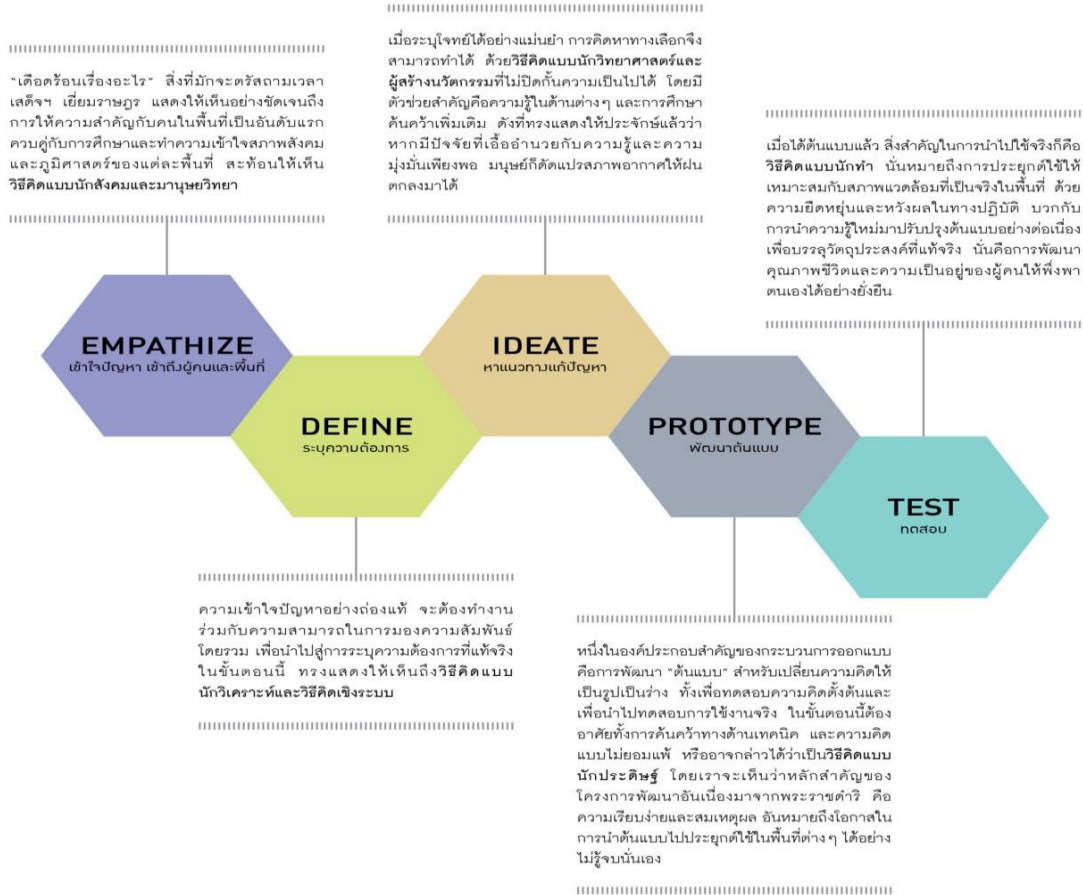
"เดือดร้อนเรื่องอะไร" สิ่งที่มักจะตรัสถามเวลาเสด็จฯ เยี่ยมราษฎร แสดงให้เห็นอย่างชัดเจนถึงการให้ความสำคัญกับคนในพื้นที่เป็นอันดับแรก ควบคู่กับการศึกษาและทำความเข้าใจสภาพสังคมและภูมิศาสตร์ของแต่ละพื้นที่ สะท้อนให้เห็นวิธีคิดแบบนักสังคมและมานุษยวิทยา

EMPATHIZE
เข้าใจปัญหา เข้าถึงผู้คนและพื้นที่

DEFINE
ระบุความต้องการ

ความเข้าใจปัญหาอย่างถ่องแท้ จะต้องทำงานร่วมกับความสามารถในการมองความสัมพันธ์โดยรวม เพื่อนำไปสู่การระบุความต้องการที่แท้จริง ในขั้นตอนนี้ ทรงแสดงให้เห็นถึงวิธีคิดแบบนักวิเคราะห์และวิธีคิดเชิงระบบ

เมื่อระบุโจทย์ได้อย่างแม่นยำ การคิดหาทางเลือกจึงสามารถทำได้ ด้วยวิธีคิดแบบนักวิทยาศาสตร์และผู้สร้างนวัตกรรมที่ไม่ปิดกั้นความเป็นไปได้ โดยมีตัวช่วยสำคัญคือความรู้ในด้านต่างๆ และการศึกษาค้นคว้าเพิ่มเติม ดังที่ทรงแสดงให้ประจักษ์แล้วว่าหากมีปัจจัยที่เอื้ออำนวยกับความรู้และความมุ่งมั่นเพียงพอ มนุษย์ก็ดัดแปรสภาพอากาศให้ฝนตกลงมาได้

IDEATE
หาแนวทางแก้ปัญหา

PROTOTYPE
พัฒนาต้นแบบ

หนึ่งในองค์ประกอบสำคัญของกระบวนการออกแบบคือการพัฒนา "ต้นแบบ" สำหรับเปลี่ยนความคิดให้เป็นรูปเป็นร่าง ทั้งเพื่อทดสอบความคิดตั้งต้นและเพื่อนำไปทดสอบการใช้งานจริง ในขั้นตอนนี้ต้องอาศัยทั้งการค้นคว้าทางด้านเทคนิค และความคิดแบบไม่ยอมแพ้ หรืออาจกล่าวได้ว่าเป็นวิธีคิดแบบนักประดิษฐ์ โดยเราจะเห็นว่าหลักสำคัญของโครงการพัฒนาอันเนื่องมาจากพระราชดำริ คือความเรียบง่ายและสมเหตุผล อันหมายถึงโอกาสในการนำต้นแบบไปประยุกต์ใช้ในพื้นที่ต่างๆ ได้อย่างไม่รู้จบนั่นเอง

เมื่อได้ต้นแบบแล้ว สิ่งสำคัญในการนำไปใช้จริงก็คือวิธีคิดแบบนักทำ นั่นหมายถึงการประยุกต์ใช้ให้เหมาะสมกับสภาพแวดล้อมที่เป็นจริงในพื้นที่ ด้วยความยืดหยุ่นและหวังผลในทางปฏิบัติ บวกกับการนำความรู้ใหม่มาปรับปรุงต้นแบบอย่างต่อเนื่อง เพื่อบรรลุวัตถุประสงค์ที่แท้จริง นั่นคือการพัฒนาคุณภาพชีวิตและความเป็นอยู่ของผู้คนให้พึ่งพาตนเองได้อย่างยั่งยืน

TEST
ทดสอบ